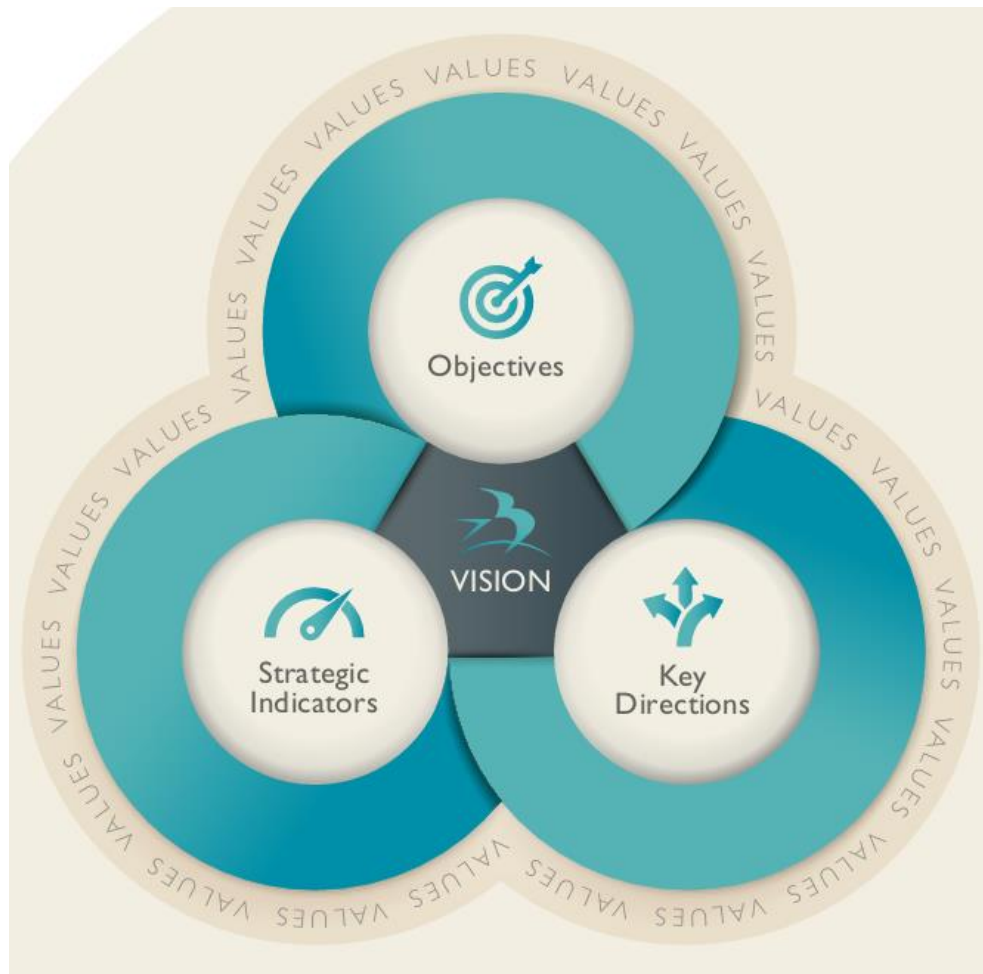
VALUES VALUES VALUES VALUES VALUES VALUES VALUES VALUES VALUES VALUES VALUES VALUES VALUES VALUES VALUES VALUES VALUES VALUES VALUES VALUES VALUES

Objectives

VISION

Strategic Indicators

Key Directions